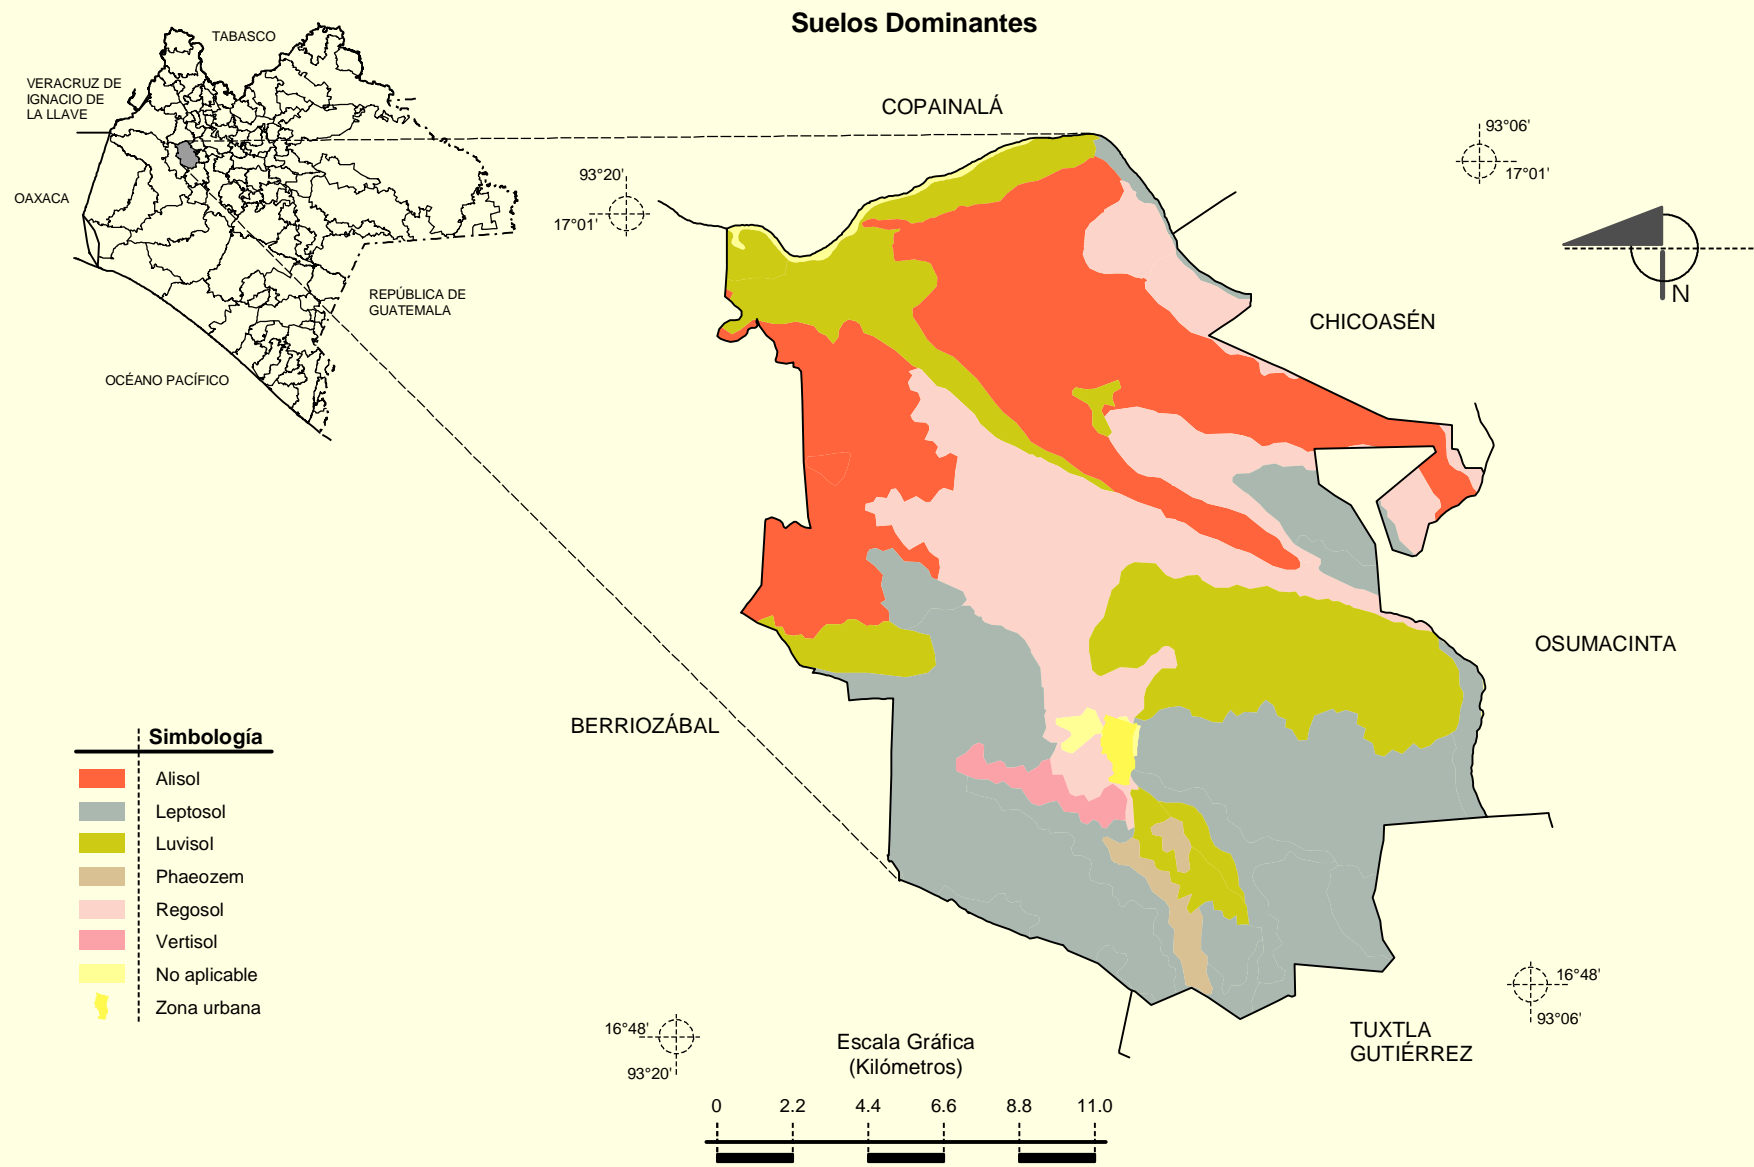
Suelos Dominantes

TABASCO

VERACRUZ DE IGNACIO DE LA LLAVE

OAXACA

REPÚBLICA DE GUATEMALA

OCÉANO PACÍFICO

COPAINALÁ

93°06'

17°01'

93°20'

17°01'

N

CHICOASÉN

OSUMACINTA

BERRIOZÁBAL

Simbología

Alisol

Leptosol

Luvisol

Phaeozem

Regosol

Vertisol

No aplicable

Zona urbana

16°48'

93°06'

16°48'

93°20'

TUXTLA GUTIÉRREZ

Escala Gráfica
(Kilómetros)

0 2.2 4.4 6.6 8.8 11.0